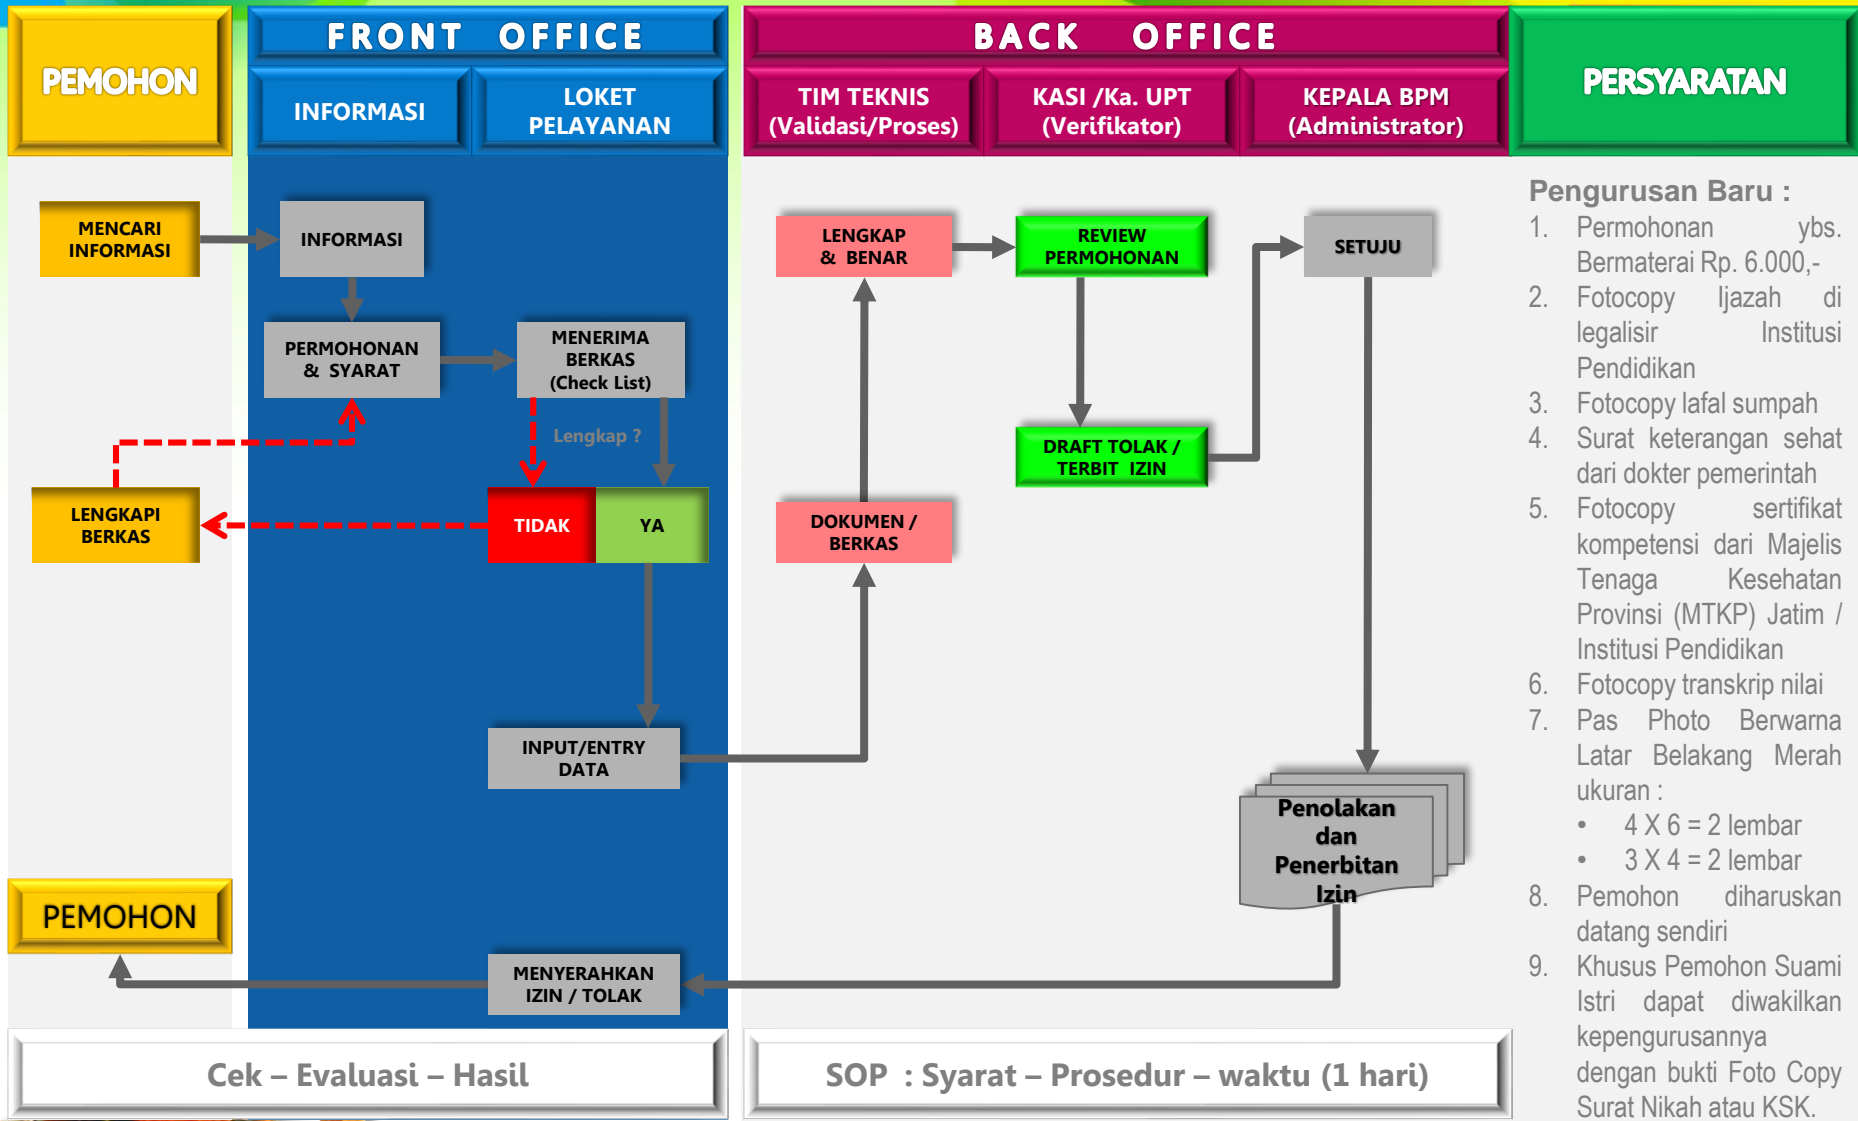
PEMOHON

FRONT OFFICE

INFORMASI

LOKET PELAYANAN

BACK OFFICE

TIM TEKNIS (Validasi/Proses)

KASI /Ka. UPT (Verifikator)

KEPALA BPM (Administrator)

PERSYARATAN

MENCARI INFORMASI

INFORMASI

PERMOHONAN & SYARAT

MENERIMA BERKAS (Check List)

Lengkap ?

LENGKAPI BERKAS

TIDAK

YA

INPUT/ENTRY DATA

LENGKAP & BENAR

REVIEW PERMOHONAN

SETUJU

DRAFT TOLAK / TERBIT IZIN

DOKUMEN / BERKAS

Penolakan dan Penerbitan Izin

PEMOHON

MENYERAHKAN IZIN / TOLAK

Cek – Evaluasi – Hasil

SOP : Syarat – Prosedur – waktu (1 hari)

Pengurusan Baru :
1. Permohonan ybs. Bermaterai Rp. 6.000,-
2. Fotocopy Ijazah di legalisir Institusi Pendidikan
3. Fotocopy lafal sumpah
4. Surat keterangan sehat dari dokter pemerintah
5. Fotocopy sertifikat kompetensi dari Majelis Tenaga Kesehatan Provinsi (MTKP) Jatim / Institusi Pendidikan
6. Fotocopy transkrip nilai
7. Pas Photo Berwarna Latar Belakang Merah ukuran :
• 4 X 6 = 2 lembar
• 3 X 4 = 2 lembar
8. Pemohon diharuskan datang sendiri
9. Khusus Pemohon Suami Istri dapat diwakilkan kepengurusannya dengan bukti Foto Copy Surat Nikah atau KSK.